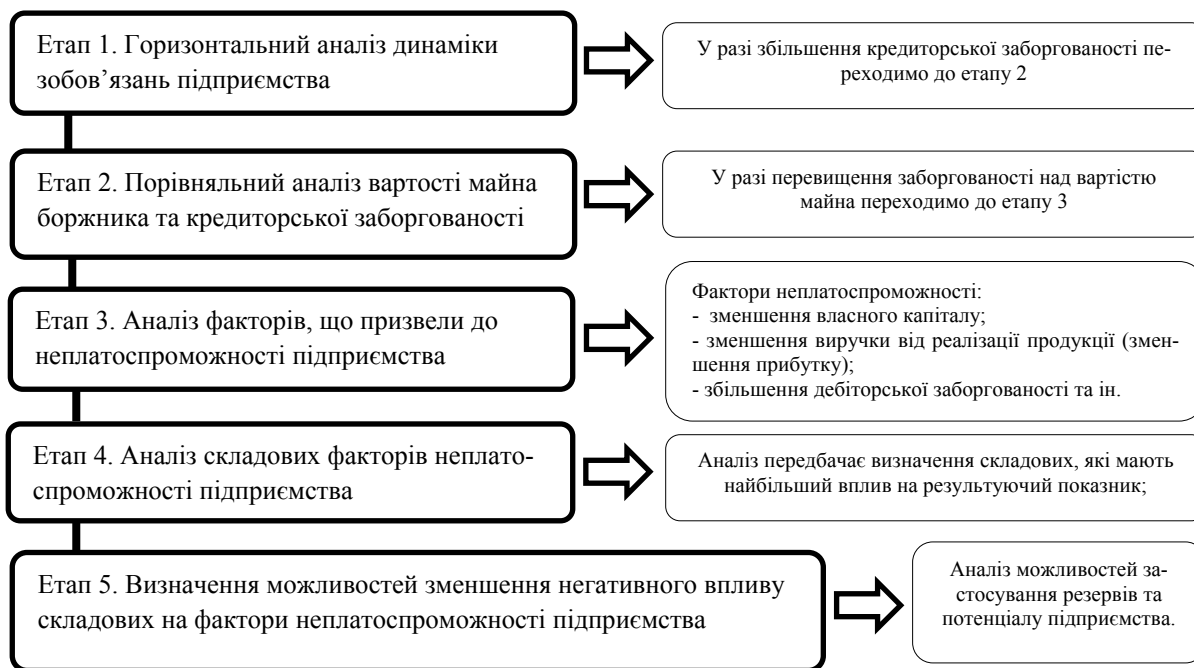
Етап 1. Горизонтальний аналіз динаміки зобов’язань підприємства

У разі збільшення кредиторської заборгованості переходимо до етапу 2

Етап 2. Порівняльний аналіз вартості майна боржника та кредиторської заборгованості

У разі перевищення заборгованості над вартістю майна переходимо до етапу 3

Етап 3. Аналіз факторів, що призвели до неплатоспроможності підприємства

Фактори неплатоспроможності:
- зменшення власного капіталу;
- зменшення виручки від реалізації продукції (зменшення прибутку);
- збільшення дебіторської заборгованості та ін.

Етап 4. Аналіз складових факторів неплатоспроможності підприємства

Аналіз передбачає визначення складових, які мають найбільший вплив на результуючий показник;

Етап 5. Визначення можливостей зменшення негативного впливу складових на фактори неплатоспроможності підприємства

Аналіз можливостей застосування резервів та потенціалу підприємства.